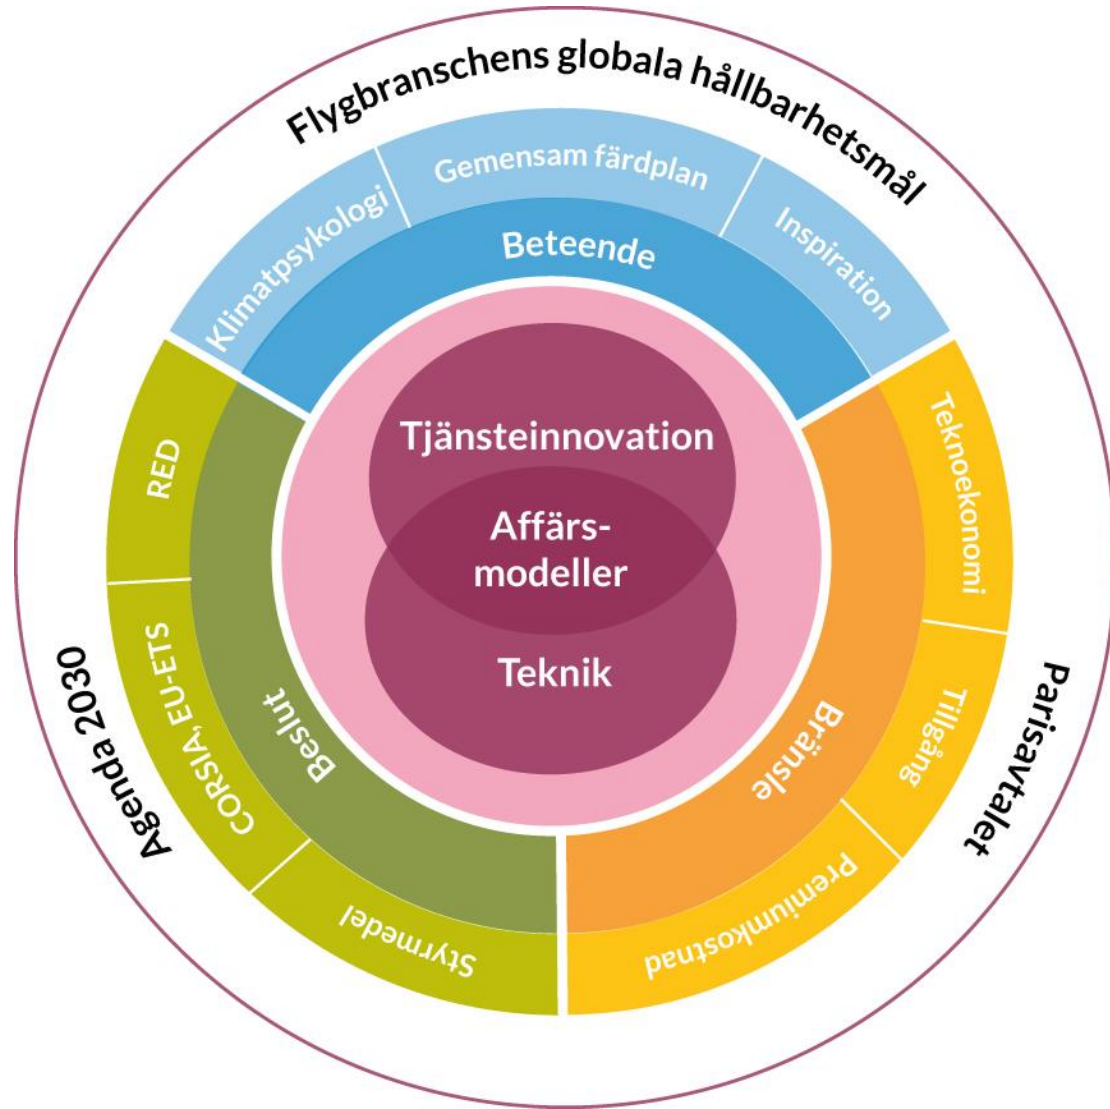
Flygbranschens globala hållbarhetsmål

Klimatpsykologi
Gemensam färdplan
Inspiration
Beteende

Tjänsteinnovation
Affärsmodeller
Teknik

RED
CORSIA, EU-ETS
Styrmedel
Beslut

Teknoekonomi
Tillgång
Premiumkostnad
Bränsle

Agenda 2030
Parisavtalet